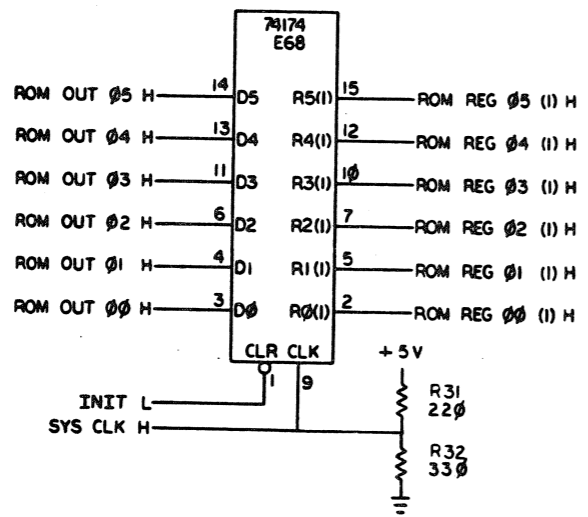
74174
E68

ROM OUT Ø5 H 14 D5 R5(1) 15 ROM REG Ø5 (1) H
ROM OUT Ø4 H 13 D4 R4(1) 12 ROM REG Ø4 (1) H
ROM OUT Ø3 H 11 D3 R3(1) 1Ø ROM REG Ø3 (1) H
ROM OUT Ø2 H 6 D2 R2(1) 7 ROM REG Ø2 (1) H
ROM OUT Ø1 H 4 D1 R1(1) 5 ROM REG Ø1 (1) H
ROM OUT ØØ H 3 DØ RØ(1) 2 ROM REG ØØ (1) H

CLR CLK
1 9

INIT L
SYS CLK H

+5V
R31
22Ø
R32
33Ø